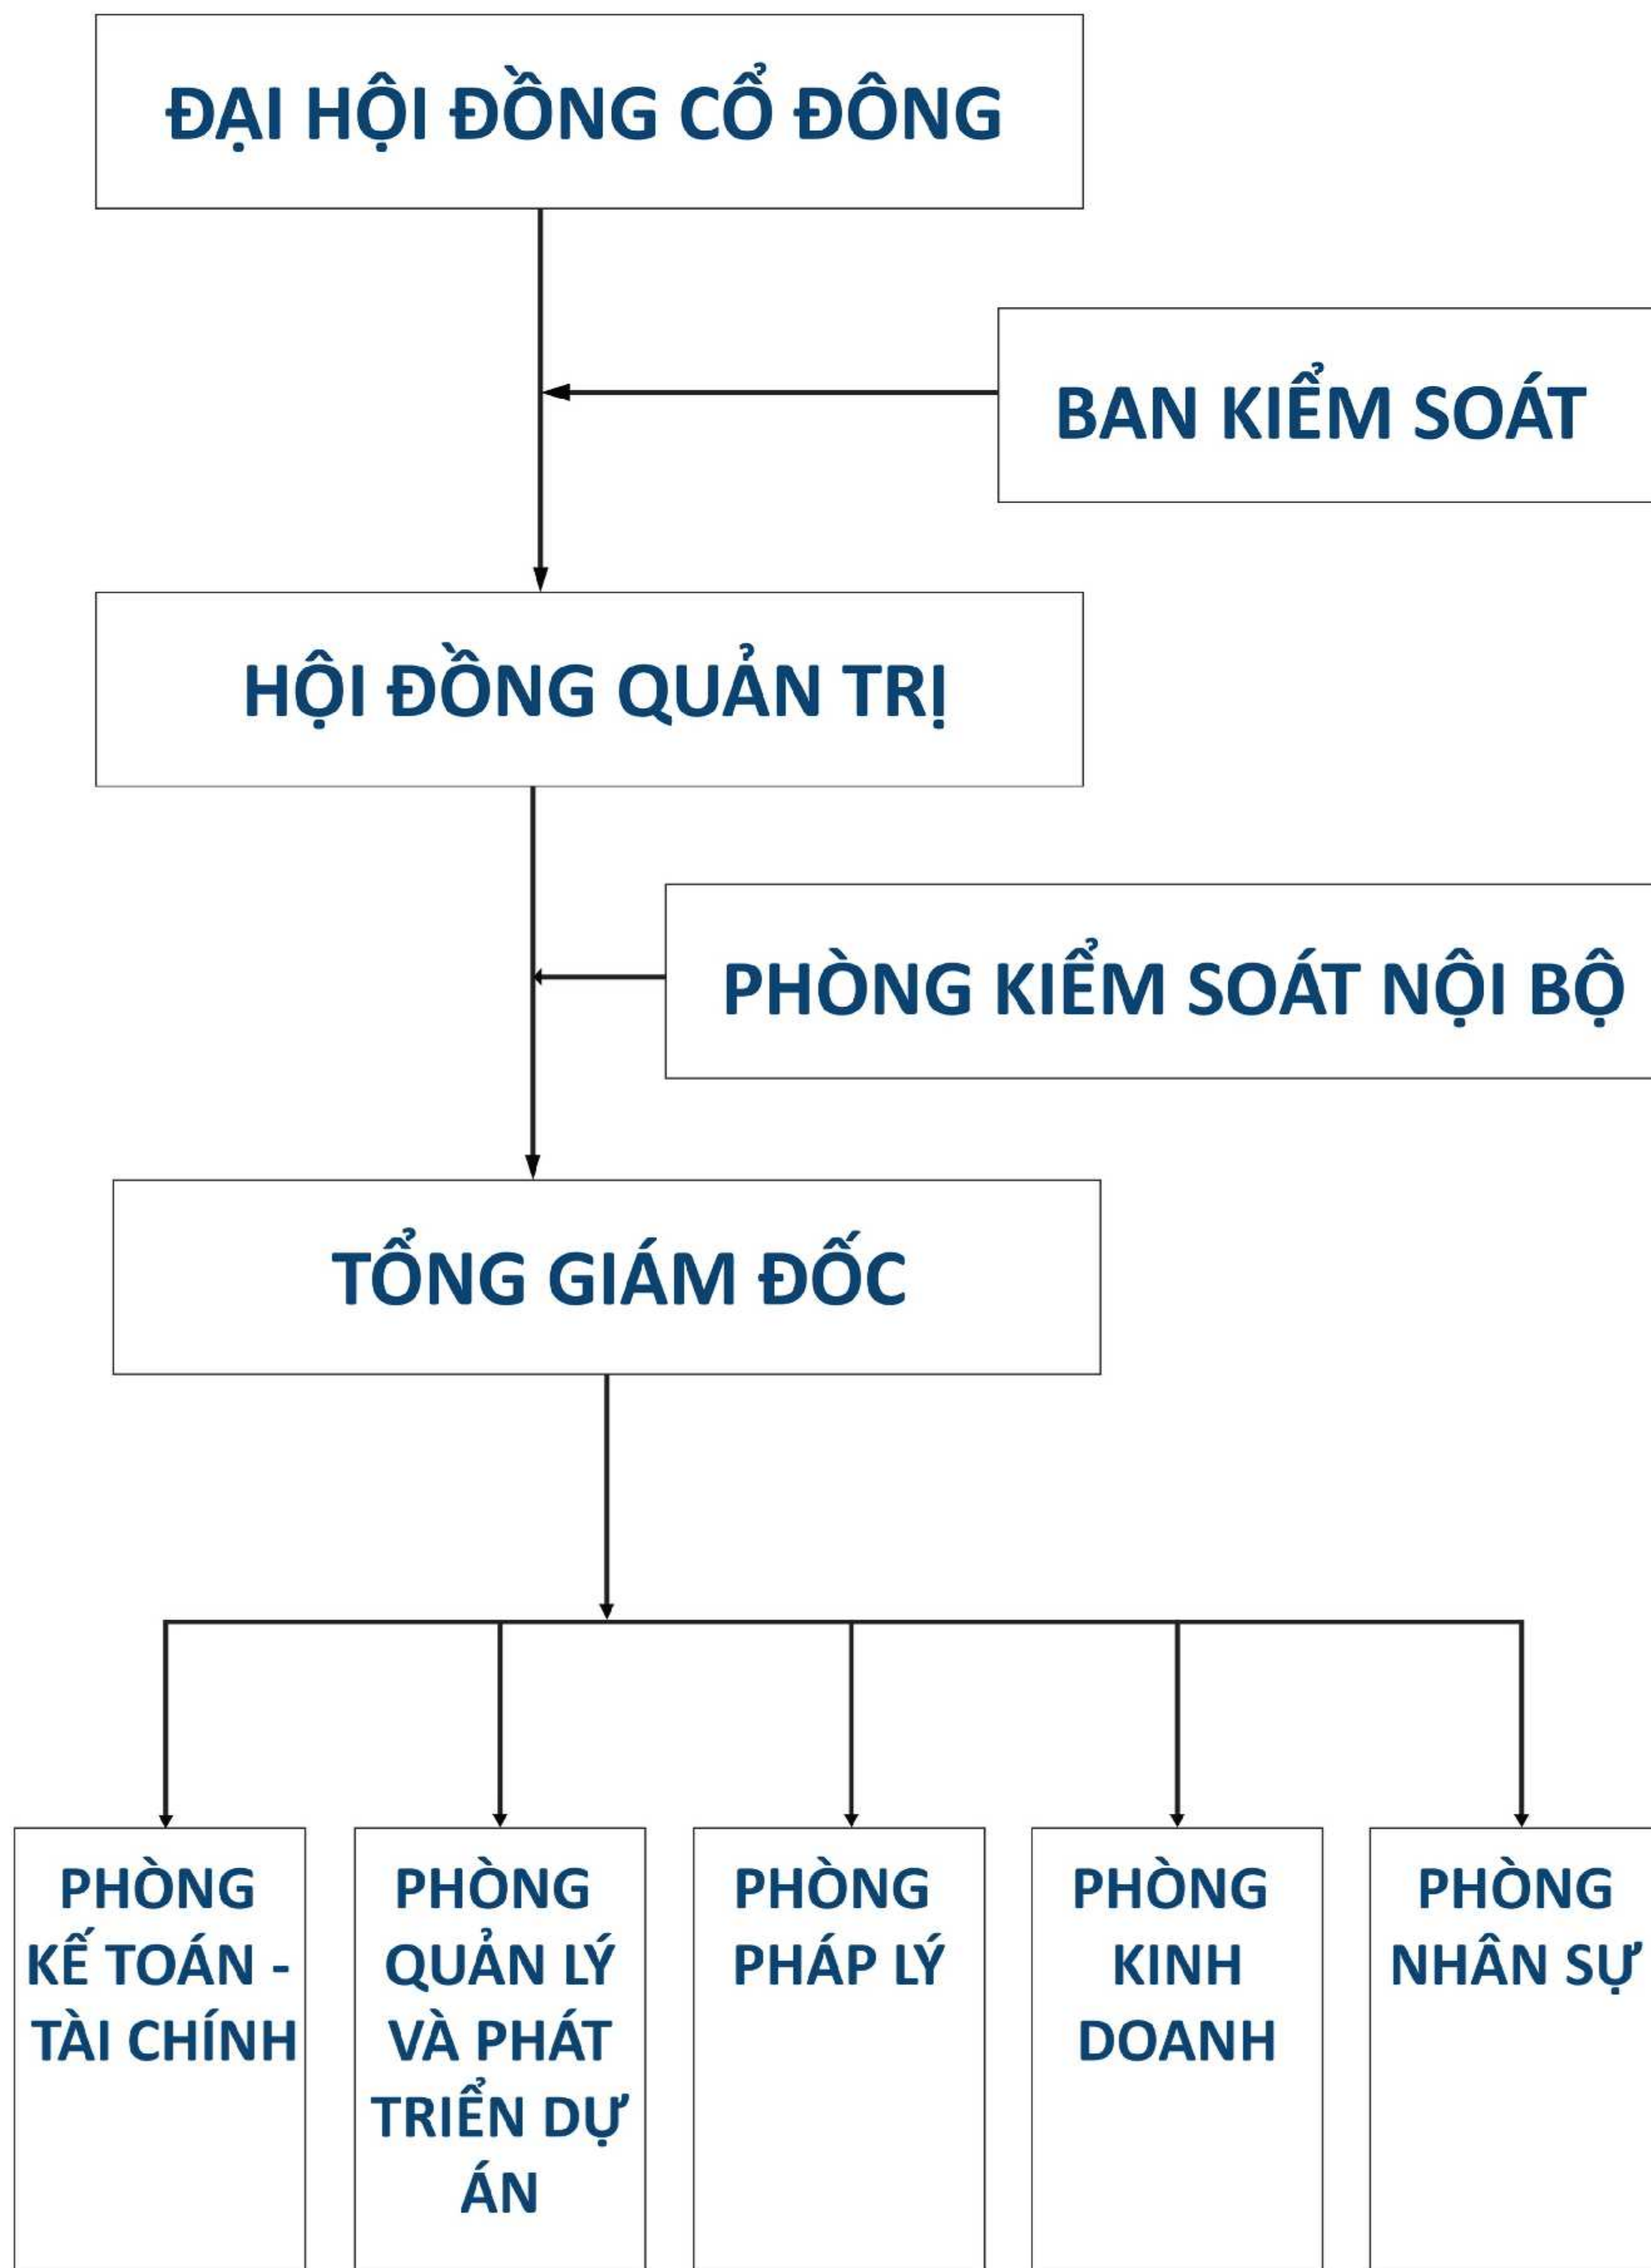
ĐẠI HỘI ĐỒNG CỔ ĐÔNG

BAN KIỂM SOÁT

HỘI ĐỒNG QUẢN TRỊ

PHÒNG KIỂM SOÁT NỘI BỘ

TỔNG GIÁM ĐỐC

PHÒNG KẾ TOÁN - TÀI CHÍNH

PHÒNG QUẢN LÝ VÀ PHÁT TRIỂN DỰ ÁN

PHÒNG PHÁP LÝ

PHÒNG KINH DOANH

PHÒNG NHÂN SỰ